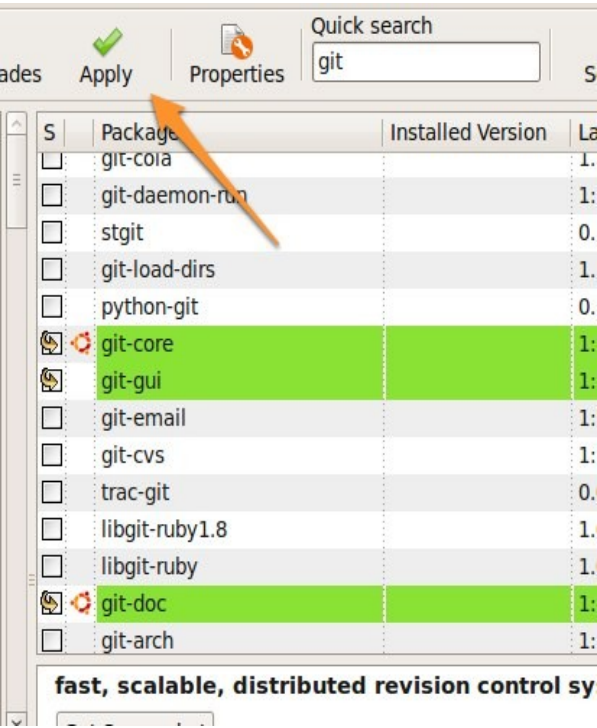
ades Apply Properties Quick search git S

| S | | Package | Installed Version | La |
|---|---|---|---|---|
| | | git-cola | | 1. |
| | | git-daemon-run | | 1: |
| | | stgit | | 0. |
| | | git-load-dirs | | 1. |
| | | python-git | | 0. |
| | | git-core | | 1: |
| | | git-gui | | 1: |
| | | git-email | | 1: |
| | | git-cvs | | 1: |
| | | trac-git | | 0. |
| | | libgit-ruby1.8 | | 1. |
| | | libgit-ruby | | 1. |
| | | git-doc | | 1: |
| | | git-arch | | 1: |

fast, scalable, distributed revision control sy